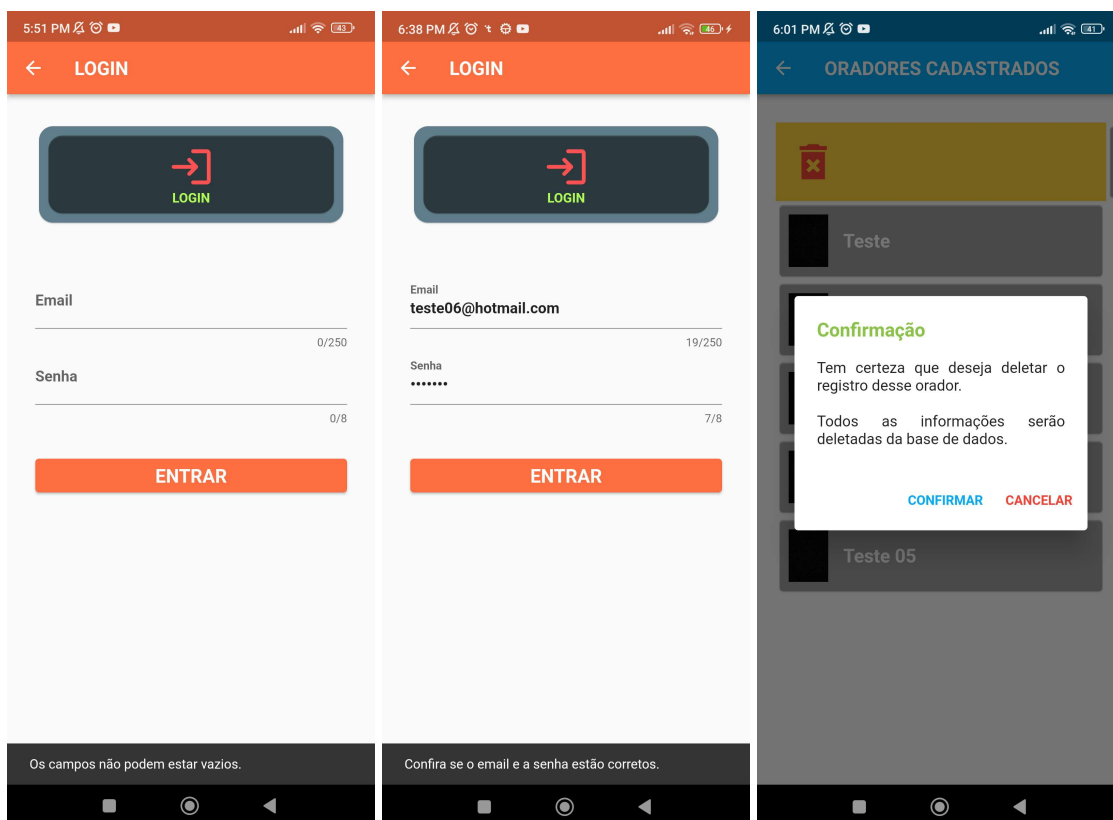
5:51 PM 43

LOGIN

LOGIN

Email

0/250

Senha

0/8

ENTRAR

Os campos não podem estar vazios.

6:38 PM 46

LOGIN

LOGIN

Email
teste06@hotmail.com

19/250

Senha
•••••••

7/8

ENTRAR

Confira se o email e a senha estão corretos.

6:01 PM 41

ORADORES CADASTRADOS

Teste

Teste 05

Confirmação

Tem certeza que deseja deletar o registro desse orador.

Todos as informações serão deletadas da base de dados.

CONFIRMAR CANCELAR